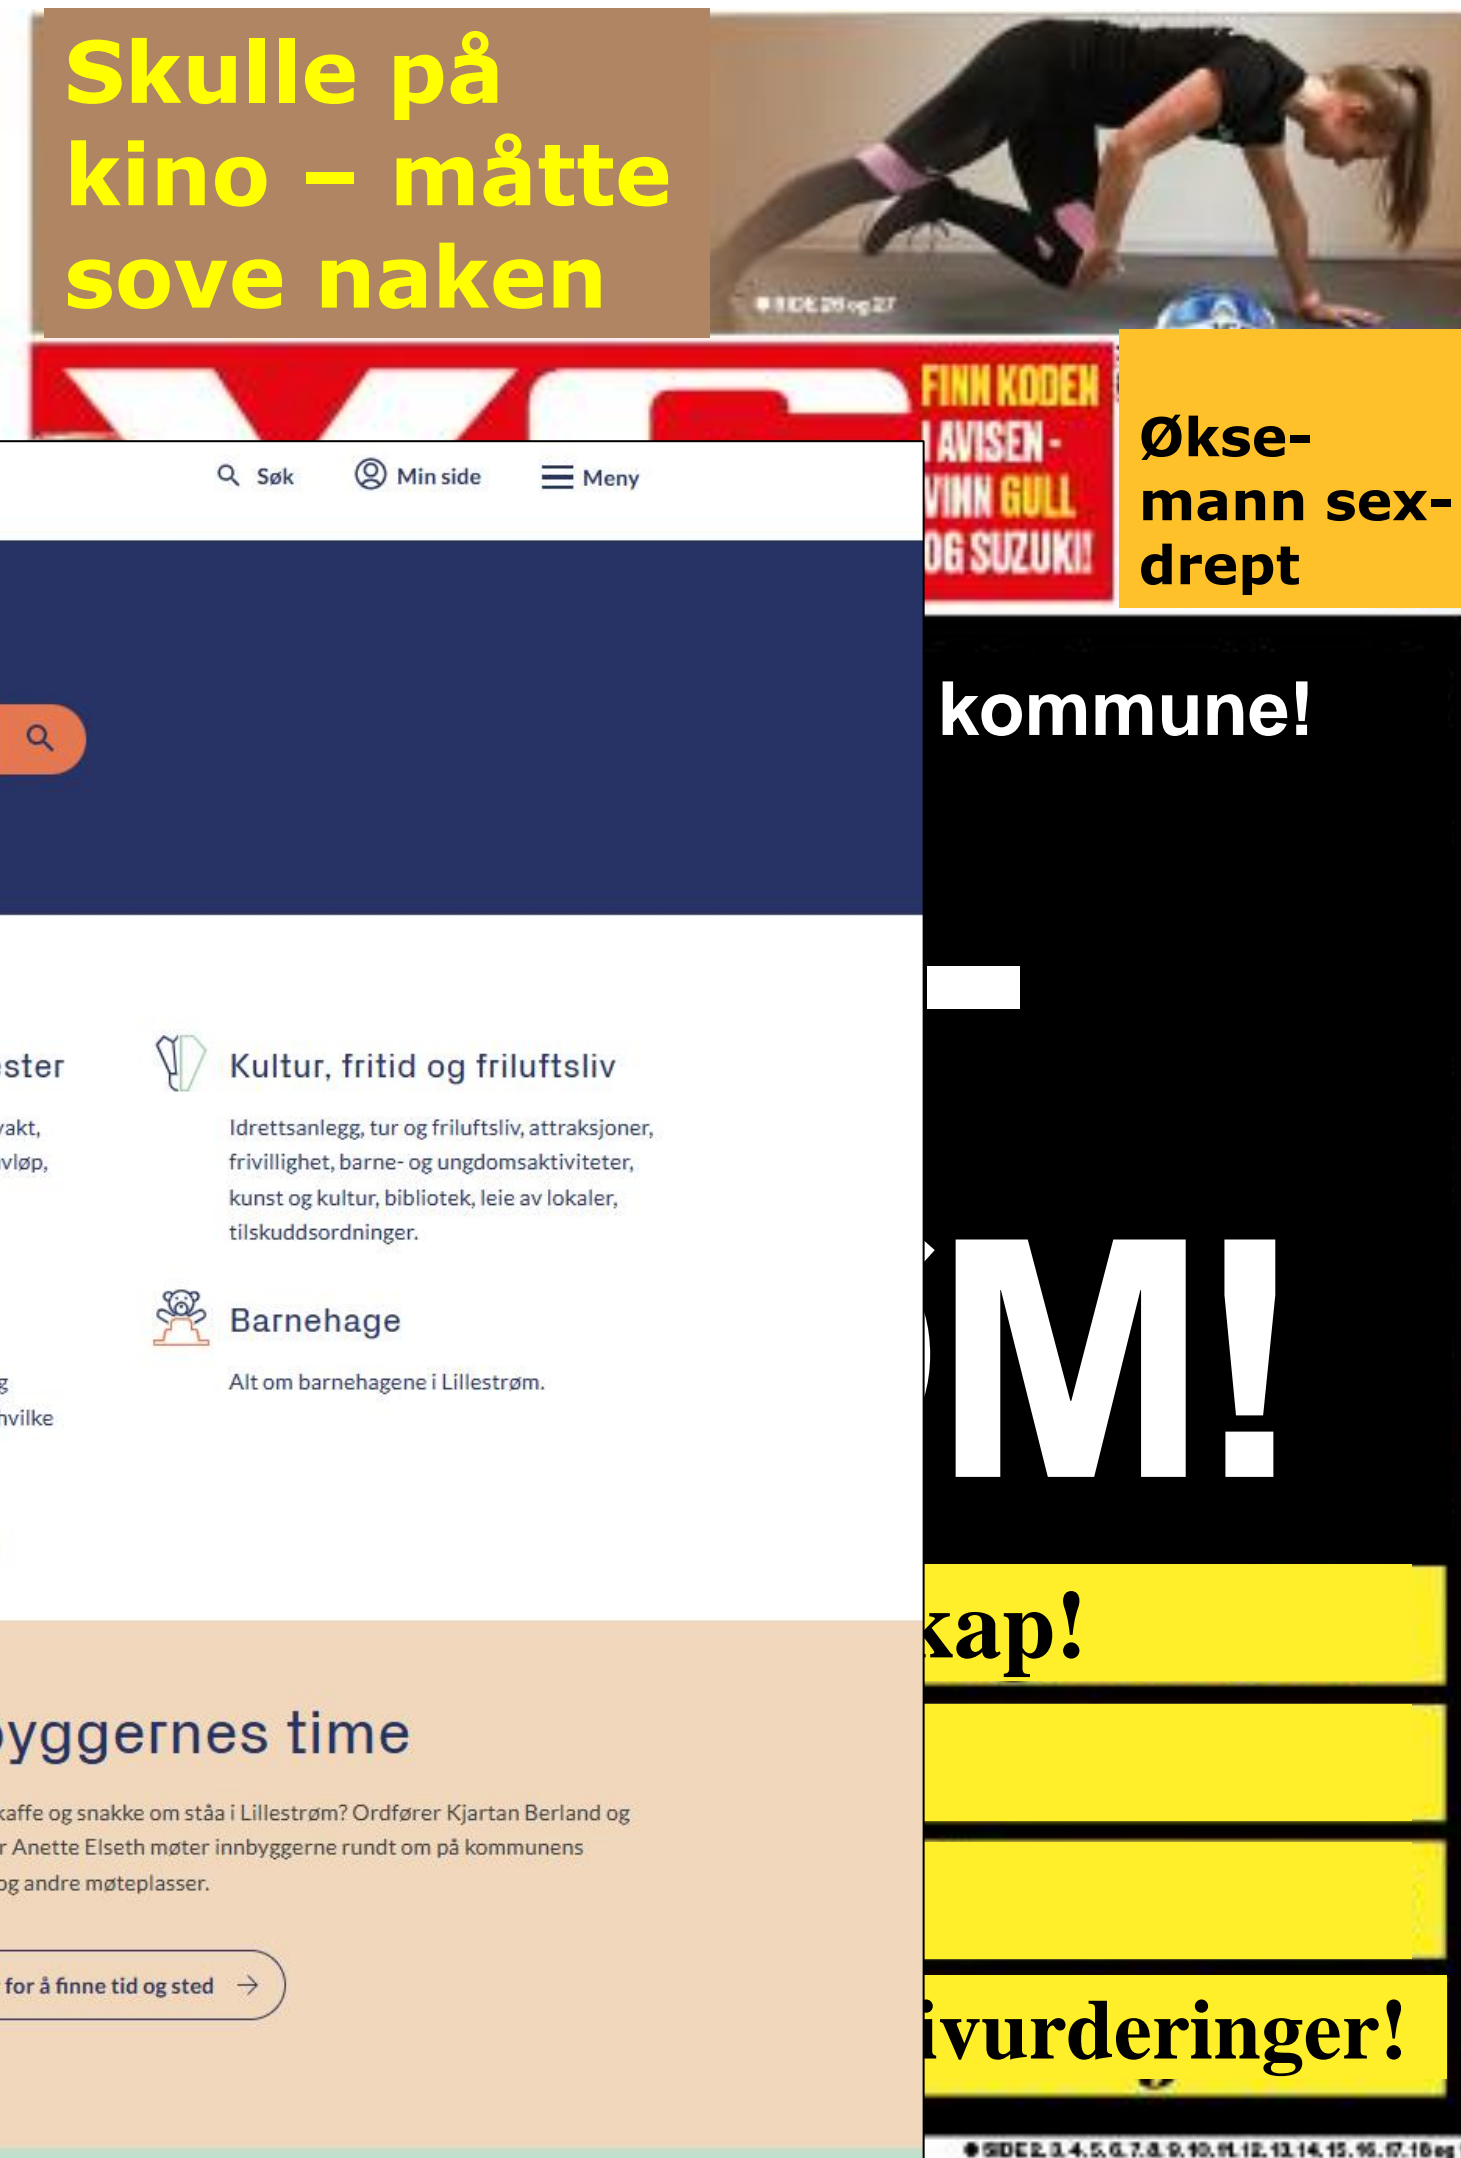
Skulle på kino – måtte sove naken

• SIDE 26 og 27

FINN KODEN I AVISEN - VINN GULL OG SUZUKI!

Økse-mann sex-drept

Søk

Min side

Meny

kommune!

ster

vakt,

vløp,

Kultur, fritid og friluftsliv

Idrettsanlegg, tur og friluftsliv, attraksjoner, frivillighet, barne- og ungdomsaktiviteter, kunst og kultur, bibliotek, leie av lokaler, tilskuddsordninger.

M!

Barnehage

Alt om barnehagene i Lillestrøm.

g

hvilke

kap!

yggernes time

kaffe og snakke om ståa i Lillestrøm? Ordfører Kjartan Berland og r Anette Elseth møter innbyggerne rundt om på kommunens og andre møteplasser.

for å finne tid og sted

ivurderinger!

• SIDE 2, 3, 4, 5, 6, 7, 8, 9, 10, 11, 12, 13, 14, 15, 16, 17, 18 og